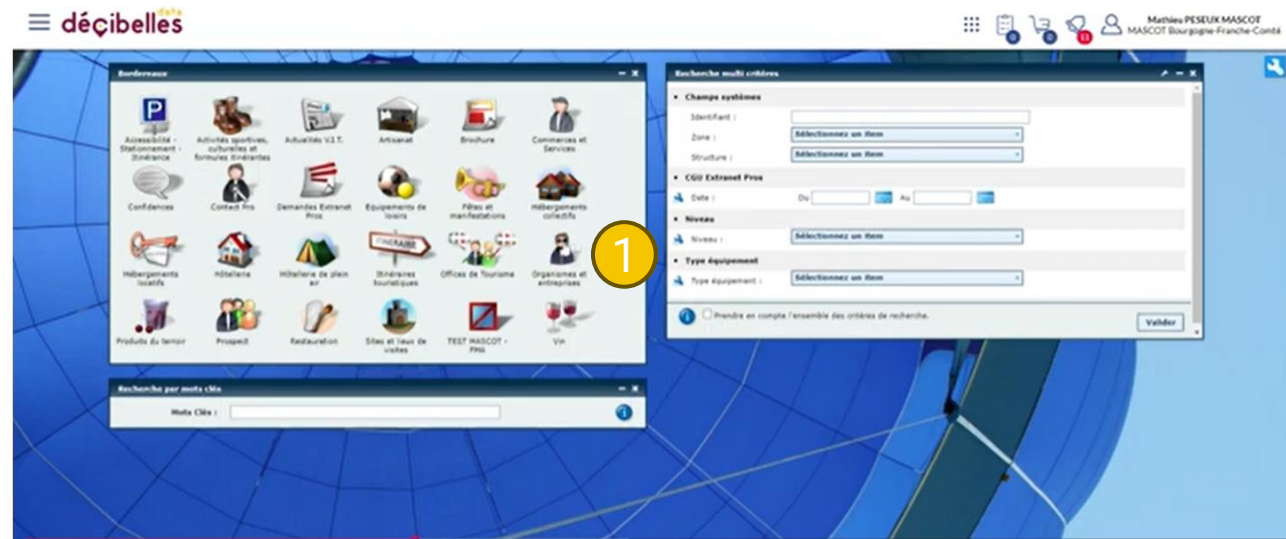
décibelles data

0 0 11

Mathieu PESEUX MASCOT
MASCOT Bourgogne-Franche-Comté

Bordereaux

Accessibilité - Stationnement - Itinérance
Activités sportives, culturelles et formules itinérantes
Actualités V.I.T.
Artisanat
Brochure
Commerces et Services
Confidences
Contact Pro
Demandes Extranet Pros
Equipements de loisirs
Fêtes et manifestations
Hébergements collectifs
Hébergements locatifs
Hôtellerie
Hôtellerie de plein air
Itinéraires touristiques
Offices de Tourisme
Organismes et entreprises
Produits du terroir
Prospect
Restauration
Sites et lieux de visites
TEST MASCOT - FMA
Vin

1

Recherche par mots clés

Mots Clés :

Recherche multi critères

Champs systèmes
Identifiant :
Zone : Sélectionnez un item
Structure : Sélectionnez un item

CGU Extranet Pros
Date : Du Au

Niveau
Niveau : Sélectionnez un item

Type équipement
Type équipement : Sélectionnez un item

Prendre en compte l'ensemble des critères de recherche.

Valider